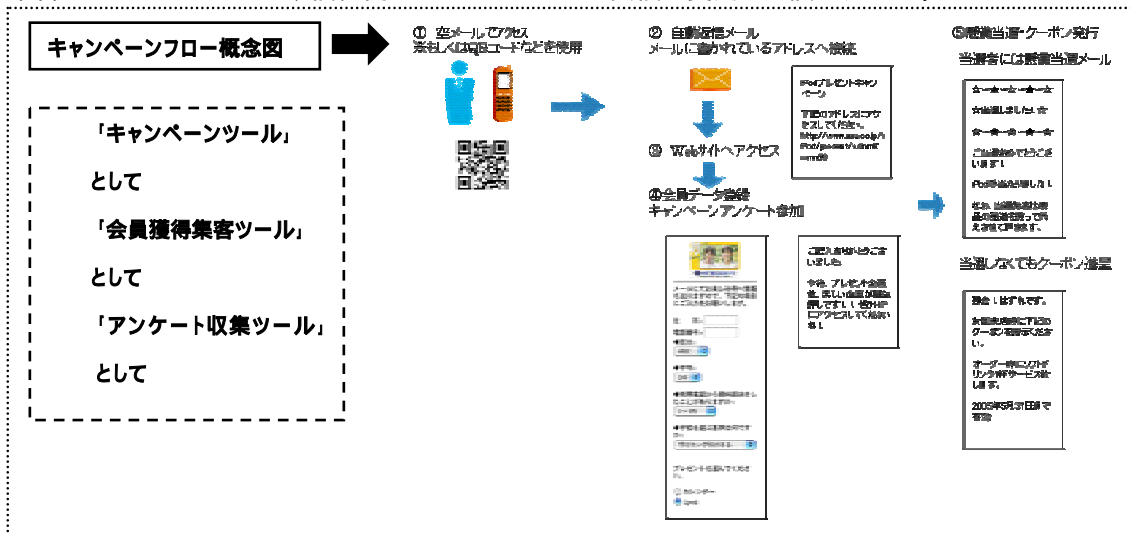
キャンペーンフロー概念図

「キャンペーンツール」

として

「会員獲得集客ツール」

として

「アンケート収集ツール」

として

① 空メールでアクセス
※もしくはQRコードなどを使用

② 自動返信メール
メールに書かれているアドレスへ接続

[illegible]プレゼントキャンペーン

下記のアドレスにアクセスして下さい。
http://www.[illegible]

③ Webサイトへアクセス

④会員データ登録
キャンペーンアンケート参加

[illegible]

ご記入ありがとうございました。

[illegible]

⑤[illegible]当選・クーポン発行

当選者には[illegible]当選メール

☆ー★ー☆ー★ー☆

☆当選しました☆

☆ー★ー☆ー★ー☆

ご応募ありがとうございます

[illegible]

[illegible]

当選しなくてもクーポン進呈

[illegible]

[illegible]

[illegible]

2005年5月31日まで有効